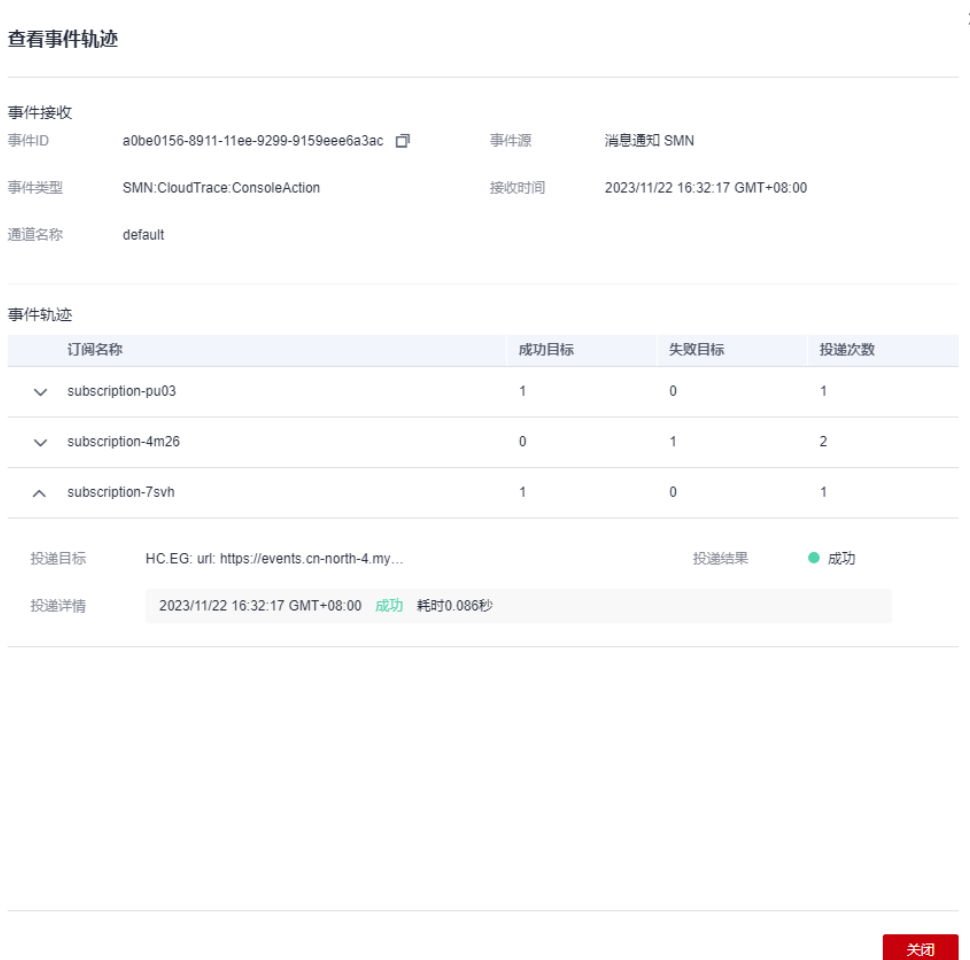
查看事件轨迹

事件接收

事件ID a0be0156-8911-11ee-9299-9159eee6a3ac

事件源 消息通知 SMN

事件类型 SMN:CloudTrace:ConsoleAction

接收时间 2023/11/22 16:32:17 GMT+08:00

通道名称 default

事件轨迹

| 订阅名称 | 成功目标 | 失败目标 | 投递次数 |
|---|---|---|---|
| subscription-pu03 | 1 | 0 | 1 |
| subscription-4m26 | 0 | 1 | 2 |
| subscription-7svh | 1 | 0 | 1 |

投递目标 HC.EG: url: https://events.cn-north-4.my...

投递结果 成功

投递详情 2023/11/22 16:32:17 GMT+08:00 成功 耗时0.086秒

关闭